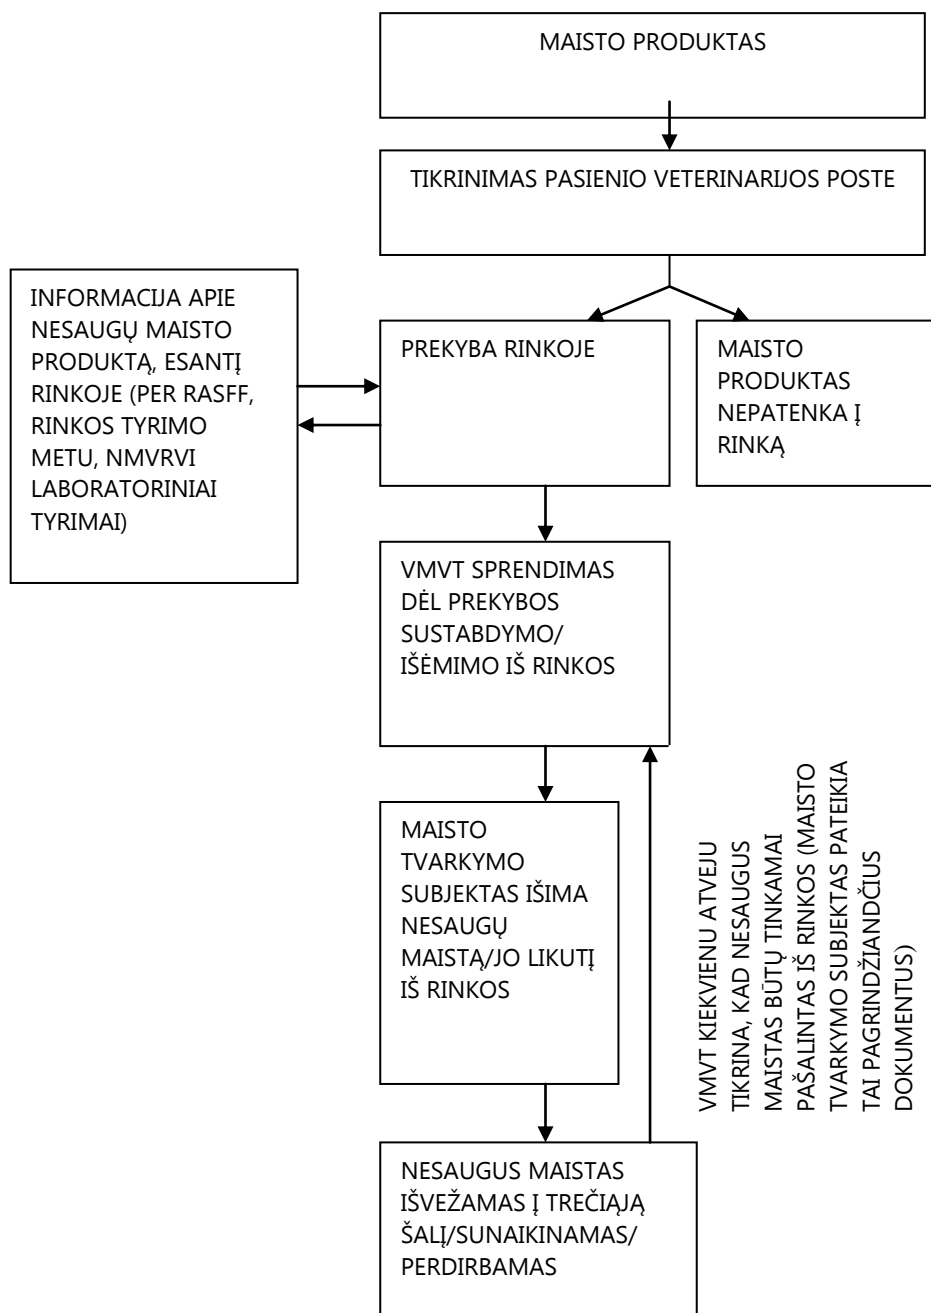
MAISTO PRODUKTAS

TIKRINIMAS PASIENIO VETERINARIJOS POSTE

INFORMACIJA APIE NESAUGŲ MAISTO PRODUKTĄ, ESANTĮ RINKOJE (PER RASFF, RINKOS TYRIMO METU, NMVRVI LABORATORINIAI TYRIMAI)

PREKYBA RINKOJE

MAISTO PRODUKTAS NEPATENKA Į RINKĄ

VMVT SPRENDIMAS DĖL PREKYBOS SUSTABDYMO/ IŠĖMIMO IŠ RINKOS

MAISTO TVARKYMO SUBJEKTAS IŠIMA NESAUGŲ MAISTĄ/JO LIKUTĮ IŠ RINKOS

VMVT KIEKVIENU ATVEJU TIKRINA, KAD NESAUGUS MAISTAS BŪTŲ TINKAMAI PAŠALINTAS IŠ RINKOS (MAISTO TVARKYMO SUBJEKTAS PATEIKIA TAI PAGRINDŽIANDČIUS DOKUMENTUS)

NESAUGUS MAISTAS IŠVEŽAMAS Į TREČIĄJĄ ŠALĮ/SUNAIKINAMAS/ PERDIRBAMAS